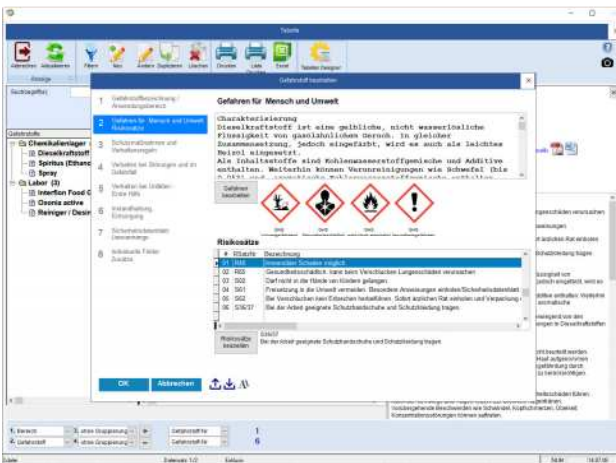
Tabelle

Abbrechen Aktualisieren Filtern Neu Ändern Duplizieren Löschen Drucken Liste Drucken Excel Tabellen Designer

Anzeige

Suchbegriff(e)

Gefahrstoffe
Chemikalienlager
Dieselkraftstoff
Spiritus (Ethanol)
Spray
Labor (3)
Interflon Food G
Ozonia active
Reiniger / Desin

Gefahrstoff bearbeiten

1 Gefahrstoffbezeichnung / Anwendungsbereich
2 Gefahren für Mensch und Umwelt Risikosätze
3 Schutzmaßnahmen und Verhaltensregeln
4 Verhalten bei Störungen und im Gefahrfall
5 Verhalten bei Unfällen - Erste Hilfe
6 Instandhaltung, Entsorgung
7 Sicherheitsdatenblatt, Unterweisungen
8 Individuelle Felder, Zusätze

Gefahren für Mensch und Umwelt

Charakterisierung
Dieselkraftstoff ist eine gelbliche, nicht wasserlösliche Flüssigkeit von gasölähnlichem Geruch. In gleicher Zusammensetzung, jedoch eingefärbt, wird es auch als leichtes Heizöl eingesetzt.
Als Inhaltsstoffe sind Kohlenwasserstoffgemische und Additive enthalten. Weiterhin können Verunreinigungen wie Schwefel (bis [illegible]

Gefahren bearbeiten

Risikosätze

| # | R/Sätze | Bezeichnung |
|---|---|---|
| 01 | R40 | Verdacht auf krebserzeugende Wirkung |
| 02 | R65 | Gesundheitsschädlich: kann beim Verschlucken Lungenschäden verursachen |
| 03 | S02 | Darf nicht in die Hände von Kindern gelangen |
| 04 | S61 | Freisetzung in die Umwelt vermeiden. Besondere Anweisungen einholen/Sicherheitsdatenblatt |
| 05 | S62 | Bei Verschlucken kein Erbrechen herbeiführen. Sofort ärztlichen Rat einholen und Verpackung |
| 06 | S36/37 | Bei der Arbeit geeignete Schutzhandschuhe und Schutzkleidung tragen |

Risikosätze bearbeiten

S36/37
Bei der Arbeit geeignete Schutzhandschuhe und Schutzkleidung tragen

OK Abbrechen

Bereich
Gefahrstoff

Gefahrstoff Nr
Gefahrstoff Nr

1
6

Datensatz 1/3